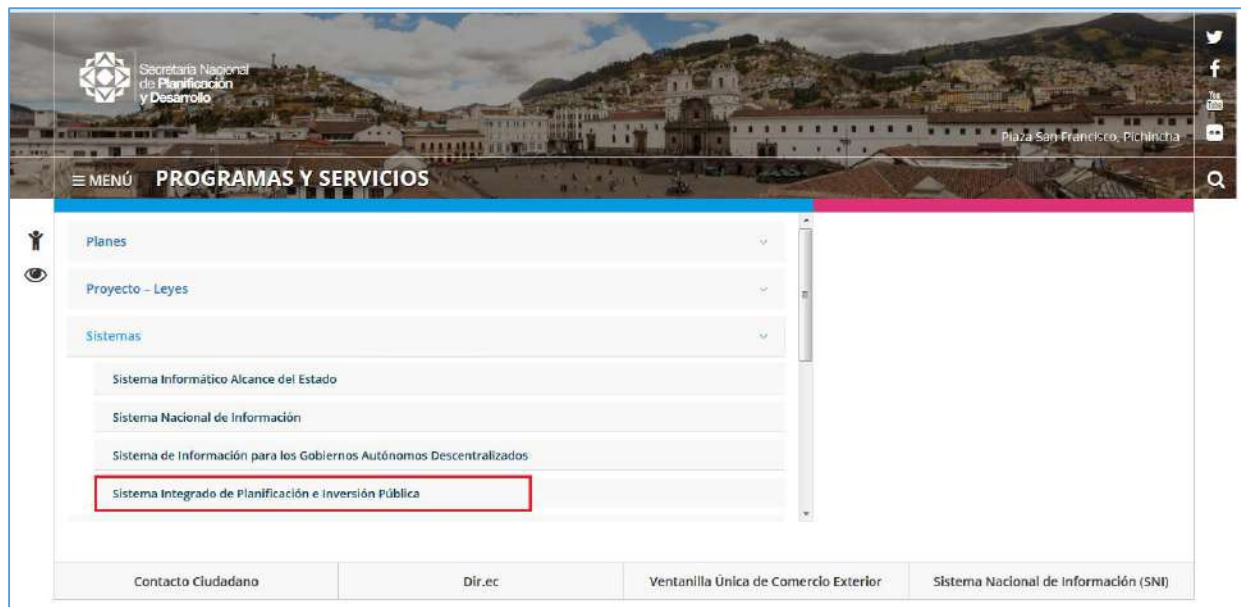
Secretaría Nacional de Planificación y Desarrollo

Plaza San Francisco, Pichincha

≡ MENÚ PROGRAMAS Y SERVICIOS

Planes

Proyecto – Leyes

Sistemas

Sistema Informático Alcance del Estado

Sistema Nacional de Información

Sistema de Información para los Gobiernos Autónomos Descentralizados

Sistema Integrado de Planificación e Inversión Pública

| Contacto Ciudadano | Dir.ec | Ventanilla Única de Comercio Exterior | Sistema Nacional de Información (SNI) |
|---|---|---|---|